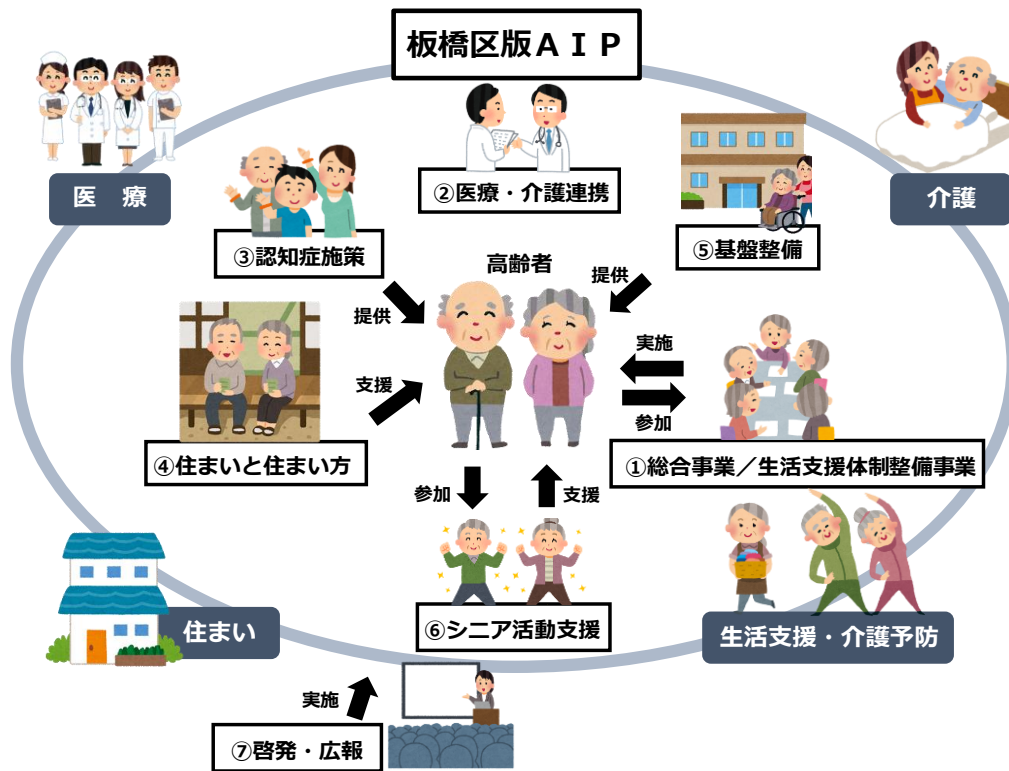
板橋区版ＡＩＰ

医　療

②医療・介護連携

介護

③認知症施策

⑤基盤整備

高齢者

提供

提供

実施

支援

参加

④住まいと住まい方

①総合事業／生活支援体制整備事業

参加

支援

⑥シニア活動支援

住まい

生活支援・介護予防

実施

⑦啓発・広報